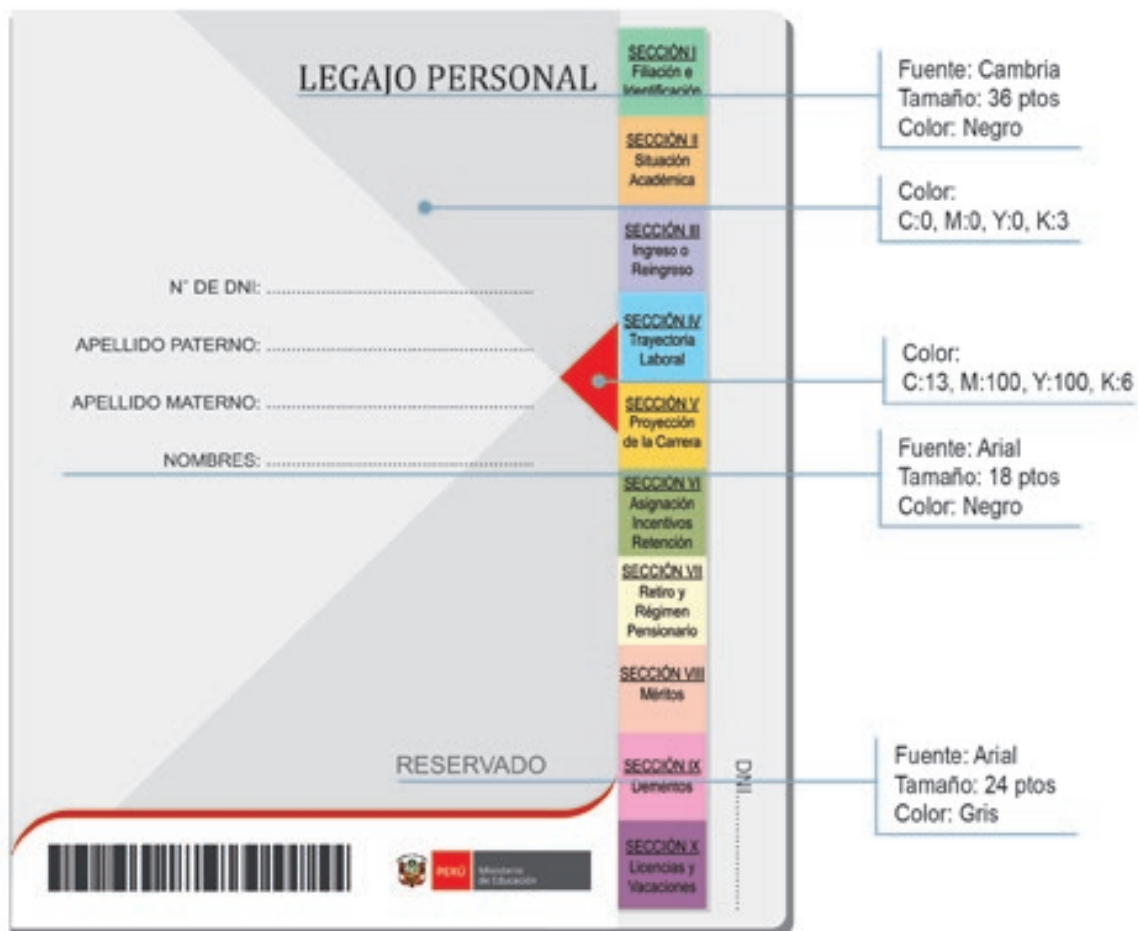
LEGAJO PERSONAL

SECCIÓN I
Filiación e Identificación

SECCIÓN II
Situación Académica

SECCIÓN III
Ingreso o Reingreso

SECCIÓN IV
Trayectoria Laboral

SECCIÓN V
Proyección de la Carrera

SECCIÓN VI
Asignación Incentivos Retención

SECCIÓN VII
Retiro y Régimen Pensionario

SECCIÓN VIII
Méritos

SECCIÓN IX
Deméritos

SECCIÓN X
Licencias y Vacaciones

N° DE DNI: ..............................................

APELLIDO PATERNO: ..............................................

APELLIDO MATERNO: ..............................................

NOMBRES: ..............................................

RESERVADO

DNI ..............

PERÚ Ministerio de Educación

Fuente: Cambria
Tamaño: 36 ptos
Color: Negro

Color:
C:0, M:0, Y:0, K:3

Color:
C:13, M:100, Y:100, K:6

Fuente: Arial
Tamaño: 18 ptos
Color: Negro

Fuente: Arial
Tamaño: 24 ptos
Color: Gris